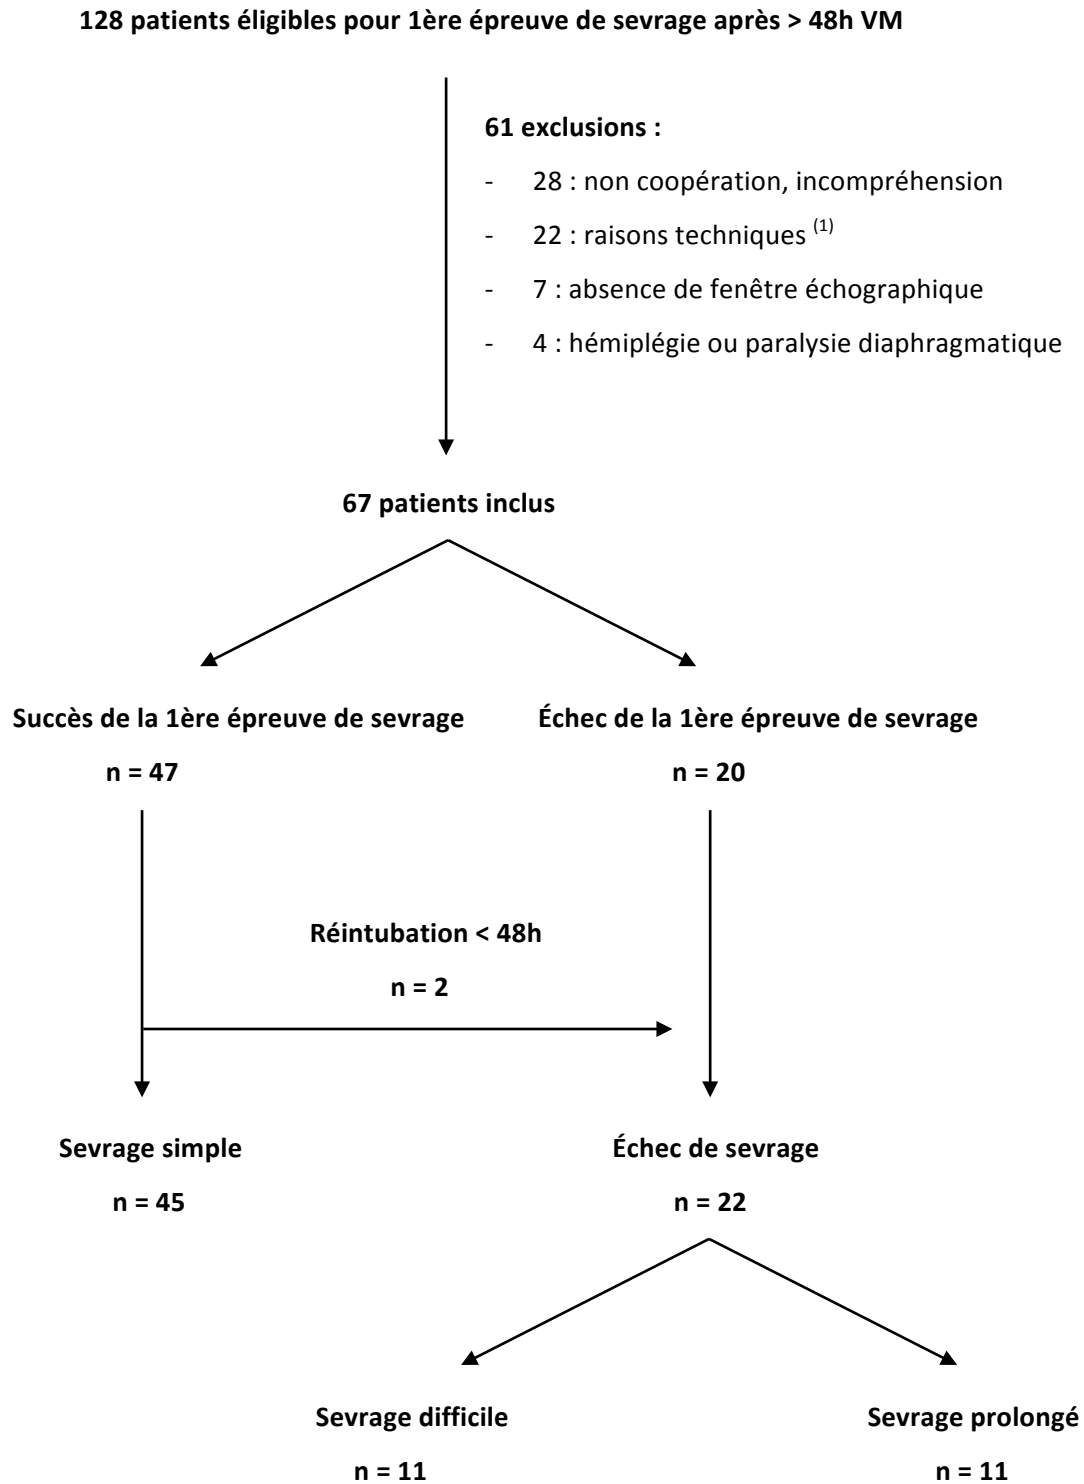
128 patients éligibles pour 1ère épreuve de sevrage après > 48h VM

61 exclusions :

- 28 : non coopération, incompréhension
- 22 : raisons techniques $^{(1)}$
- 7 : absence de fenêtre échographique
- 4 : hémiplégie ou paralysie diaphragmatique

67 patients inclus

Succès de la 1ère épreuve de sevrage

n = 47

Échec de la 1ère épreuve de sevrage

n = 20

Réintubation < 48h

n = 2

Sevrage simple

n = 45

Échec de sevrage

n = 22

Sevrage difficile

n = 11

Sevrage prolongé

n = 11